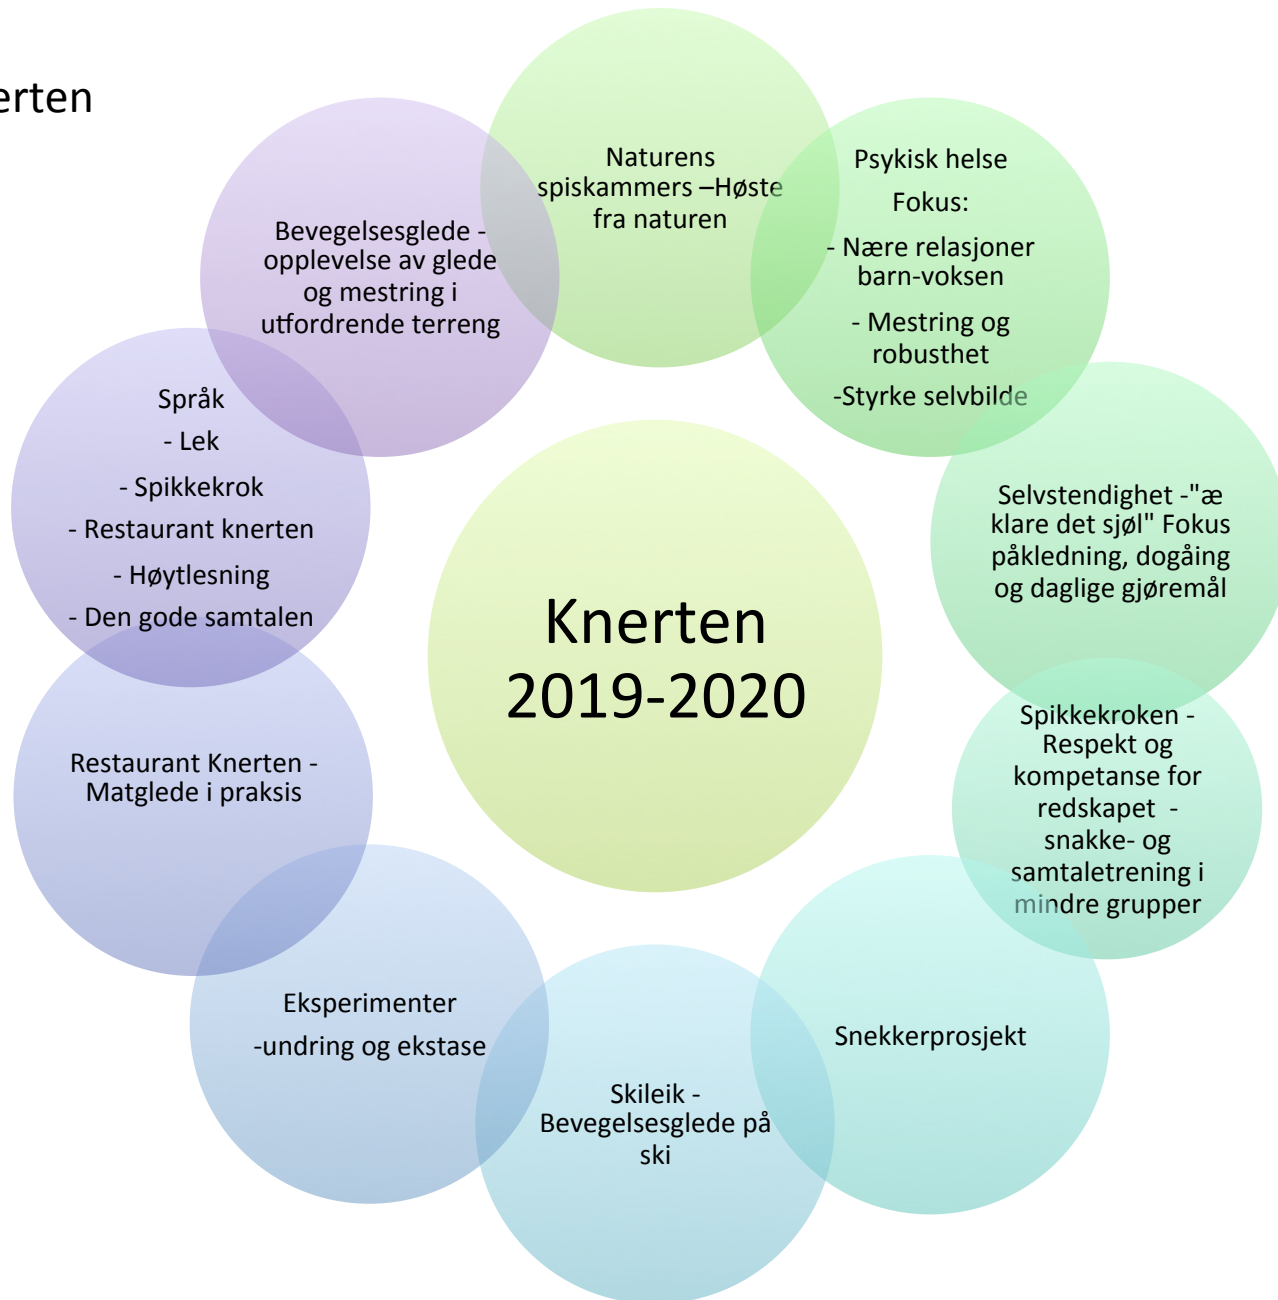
erten

Naturens spiskammers –Høste fra naturen

Psykisk helse

Fokus:

- Nære relasjoner barn-voksen

- Mestring og robusthet

-Styrke selvbilde

Selvstendighet -"æ klare det sjøl" Fokus påkledning, dogåing og daglige gjøremål

Spikkekroken - Respekt og kompetanse for redskapet - snakke- og samtaletrening i mindre grupper

Snekkerprosjekt

Skileik - Bevegelsesglede på ski

Eksperimenter

-undring og ekstase

Restaurant Knerten - Matglede i praksis

Språk

- Lek

- Spikkekrok

- Restaurant knerten

- Høytlesning

- Den gode samtalen

Bevegelsesglede - opplevelse av glede og mestring i utfordrende terreng

Knerten 2019-2020